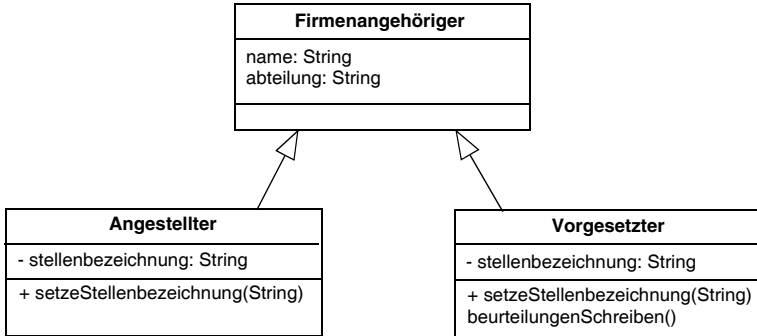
Firmenangehöriger

name: String
abteilung: String

Angestellter

- stellenbezeichnung: String

+ setzeStellenbezeichnung(String)

Vorgesetzter

- stellenbezeichnung: String

+ setzeStellenbezeichnung(String)
beurteilungenSchreiben()